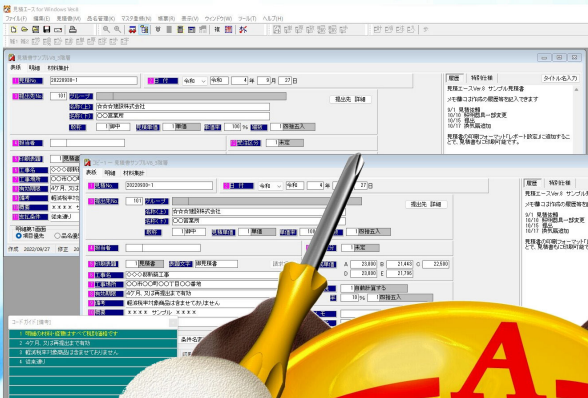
見積エース for Windows Ver.8
ファイル(F) 編集(E) 見積書(W) 各名登録(L) マスタ登録(M) 表示(V) ウィンドウ(W) ツール(T) ヘルプ(H)

表紙 明細 材料集計
見積No. 20220808-1
日 付 令和 令和 4 年 9 月 27 日
提出先No. 101 グループ
提出先名 合合合建設株式会社
工事名 ○○営業所
敬称 御中 見積単価 単価 掛率 100 % 端数 四捨五入
提出先 詳細
担当者
工事名
工事場所
有効期限
支払条件
備考
見積書1面版
作成 2022/09/27 修正 20

履歴 特記仕様 タイトル名入力
見積エースVer.8 サンプル見積書
メモ欄は3行内の履歴等記入できます
9/1 見積依頼
10/10 現場概要打合
10/15 提出
10/17 詳細確認

コピー 見積書サンプル(Ver.8)見積書
表紙 明細 材料集計
見積No. 20220808-1
日 付 令和 令和 4 年 9 月 27 日
提出先No. 101 グループ
提出先名 合合合建設株式会社
工事名 ○○営業所
敬称 御中 見積単価 単価 掛率 100
提出先 詳細
担当者
未定
工事担当 見積書 新工事 御見積書
工事名 ○○○邸新築工事
工事場所 ○○市○○町○丁目○○番地
有効期限 4ケ月 見積書発行日より有効
支払条件 ○○○○○○
備考 軽減税率1項目対象品はありません
A 23,800 B 21,443 C 22,600
D 23,800 E 21,796
自動計算する
10 % 四捨五入
条件名

履歴 特記仕様
見積エースVer.8 サンプル見積書
メモ欄は3行内の履歴等記入できます
9/1 見積依頼
10/10 現場概要打合せ
10/15 提出
10/17 詳細確認

コードガイド(備考)
1 明細の(※)印…記載されている価格です
2 4ケ月 見積書発行日より有効
3 軽減税率対象商品はありません
4 現金(着)